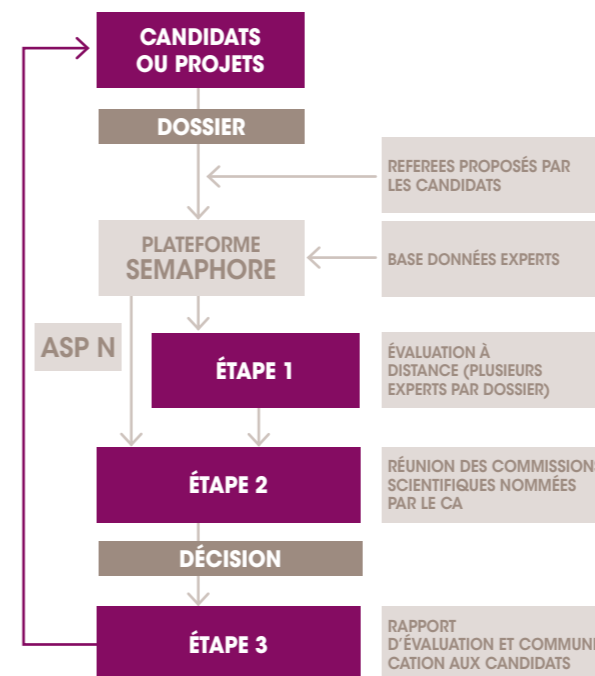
CANDIDATS OU PROJETS

DOSSIER

REFEREES PROPOSÉS PAR LES CANDIDATS

PLATEFORME SEMAPHORE

BASE DONNÉES EXPERTS

ASP N

ÉTAPE 1

ÉVALUATION À DISTANCE (PLUSIEURS EXPERTS PAR DOSSIER)

ÉTAPE 2

RÉUNION DES COMMISSION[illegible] SCIENTIFIQUES NOMMÉES PAR LE CA

DÉCISION

ÉTAPE 3

RAPPORT D'ÉVALUATION ET COMMUNI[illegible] CATION AUX CANDIDATS